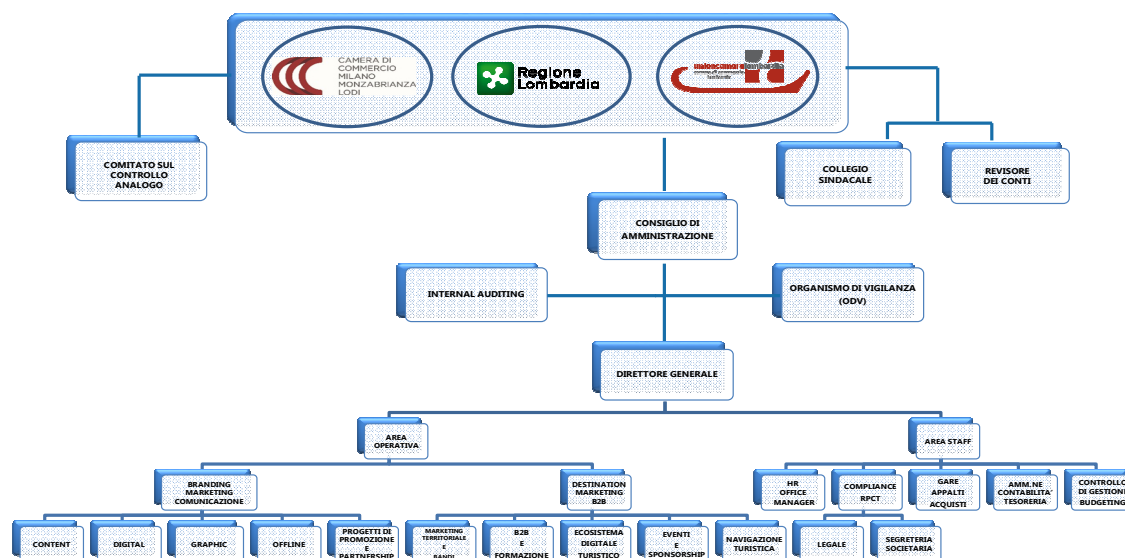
CAMERA DI COMMERCIO MILANO MONZABRIANZA LODI

Regione Lombardia

unioncamere lombardia

COMITATO SUL CONTROLLO ANALOGO

COLLEGIO SINDACALE

REVISORE DEI CONTI

CONSIGLIO DI AMMINISTRAZIONE

INTERNAL AUDITING

ORGANISMO DI VIGILANZA (ODV)

DIRETTORE GENERALE

AREA OPERATIVA

AREA STAFF

BRANDING MARKETING COMUNICAZIONE

DESTINATION MARKETING B2B

HR OFFICE MANAGER

COMPLIANCE RPCT

GARE APPALTI ACQUISTI

AMM.NE CONTABILITA' TESORERIA

CONTROLLO DI GESTIONE BUDGETING

CONTENT

DIGITAL

GRAPHIC

OFFLINE

PROGETTI DI PROMOZIONE E PARTNERSHIP

MARKETING TERRITORIALE E BANDI

B2B E FORMAZIONE

ECOSISTEMA DIGITALE TURISTICO

EVENTI E SPONSORSHIP

NAVIGAZIONE TURISTICA

LEGALE

SEGRETERIA SOCIETARIA